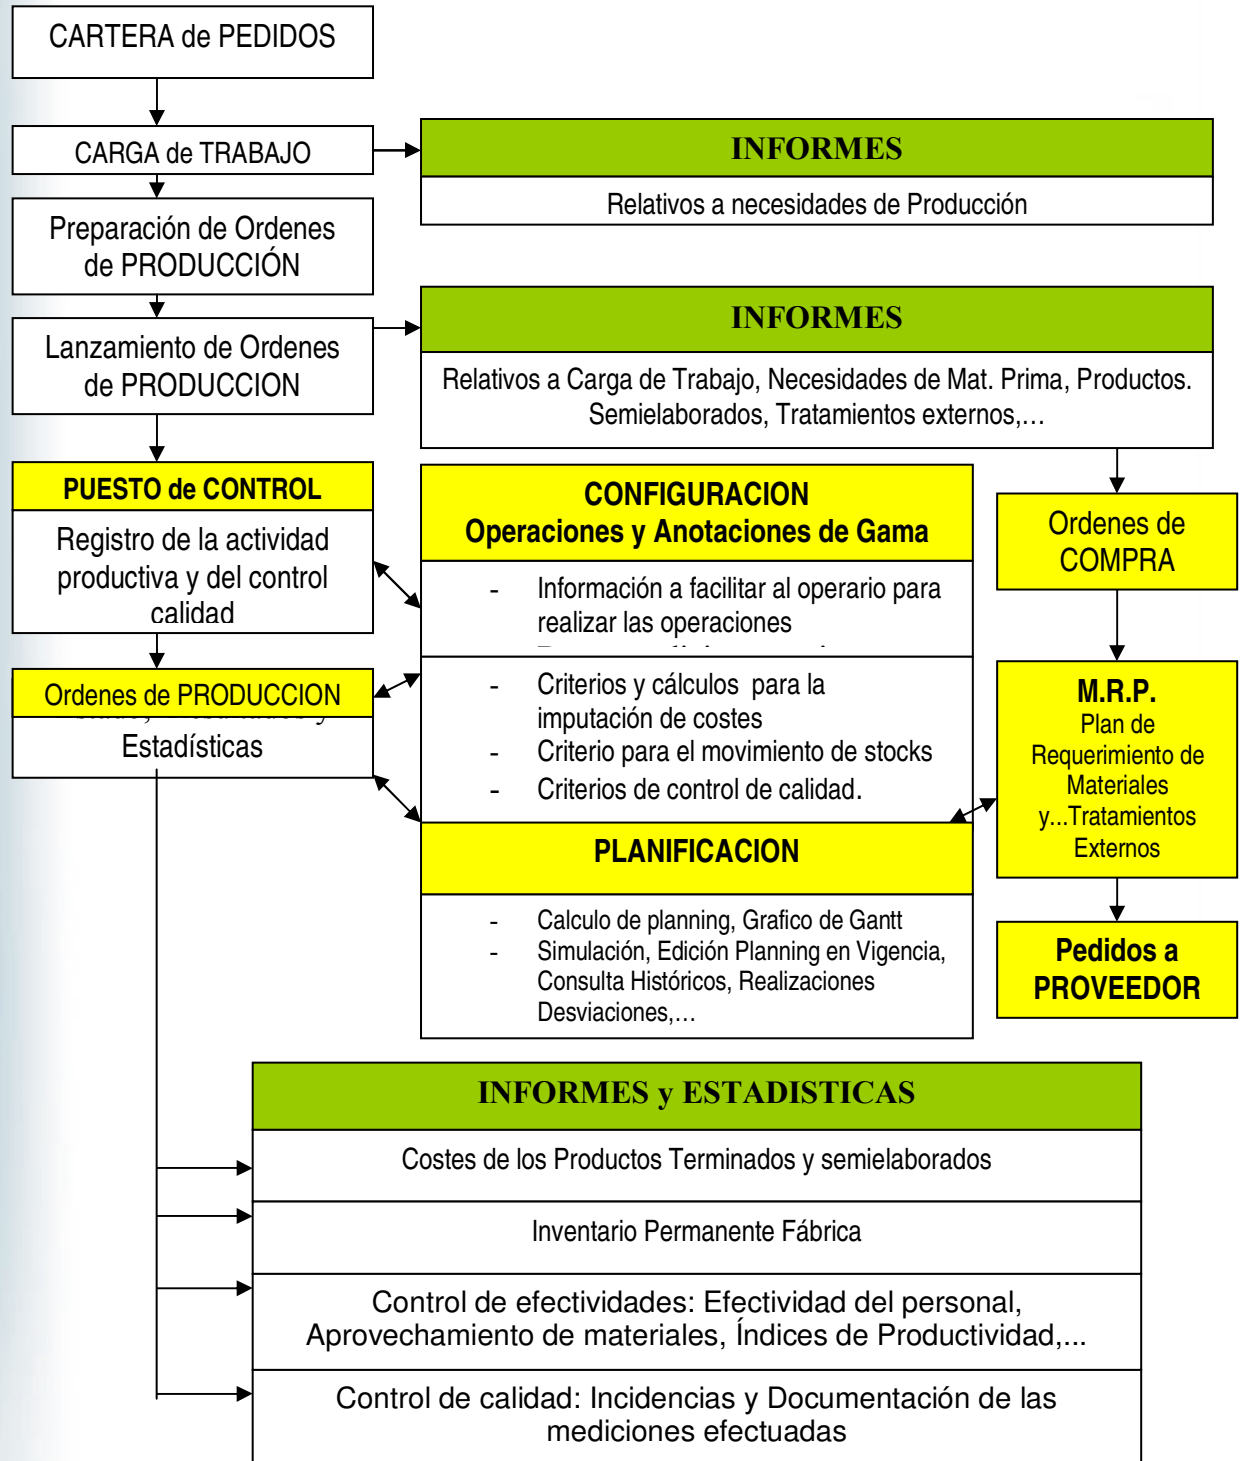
CARTERA de PEDIDOS

CARGA de TRABAJO

INFORMES

Relativos a necesidades de Producción

Preparación de Ordenes de PRODUCCIÓN

Lanzamiento de Ordenes de PRODUCCION

INFORMES

Relativos a Carga de Trabajo, Necesidades de Mat. Prima, Productos. Semielaborados, Tratamientos externos,…

PUESTO de CONTROL

Registro de la actividad productiva y del control calidad

CONFIGURACION
Operaciones y Anotaciones de Gama

- Información a facilitar al operario para realizar las operaciones

Ordenes de COMPRA

Ordenes de PRODUCCION

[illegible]

Estadísticas

- Criterios y cálculos para la imputación de costes
- Criterio para el movimiento de stocks
- Criterios de control de calidad.

M.R.P.
Plan de Requerimiento de Materiales y...Tratamientos Externos

PLANIFICACION

- Calculo de planning, Grafico de Gantt
- Simulación, Edición Planning en Vigencia, Consulta Históricos, Realizaciones Desviaciones,…

Pedidos a PROVEEDOR

INFORMES y ESTADISTICAS

Costes de los Productos Terminados y semielaborados

Inventario Permanente Fábrica

Control de efectividades: Efectividad del personal, Aprovechamiento de materiales, Índices de Productividad,...

Control de calidad: Incidencias y Documentación de las mediciones efectuadas